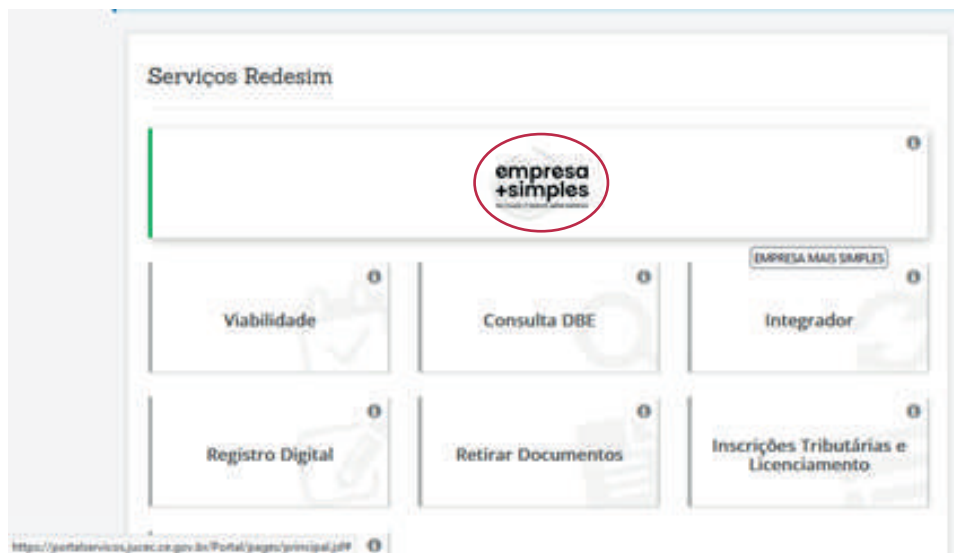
Serviços Redesim

empresa
+simples
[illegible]

EMPRESA MAIS SIMPLES

Viabilidade

Consulta DBE

Integrador

Registro Digital

Retirar Documentos

Inscrições Tributárias e Licenciamento

https://portalservicos.jucec.ce.gov.br/Portal/pages/principal.jsf#